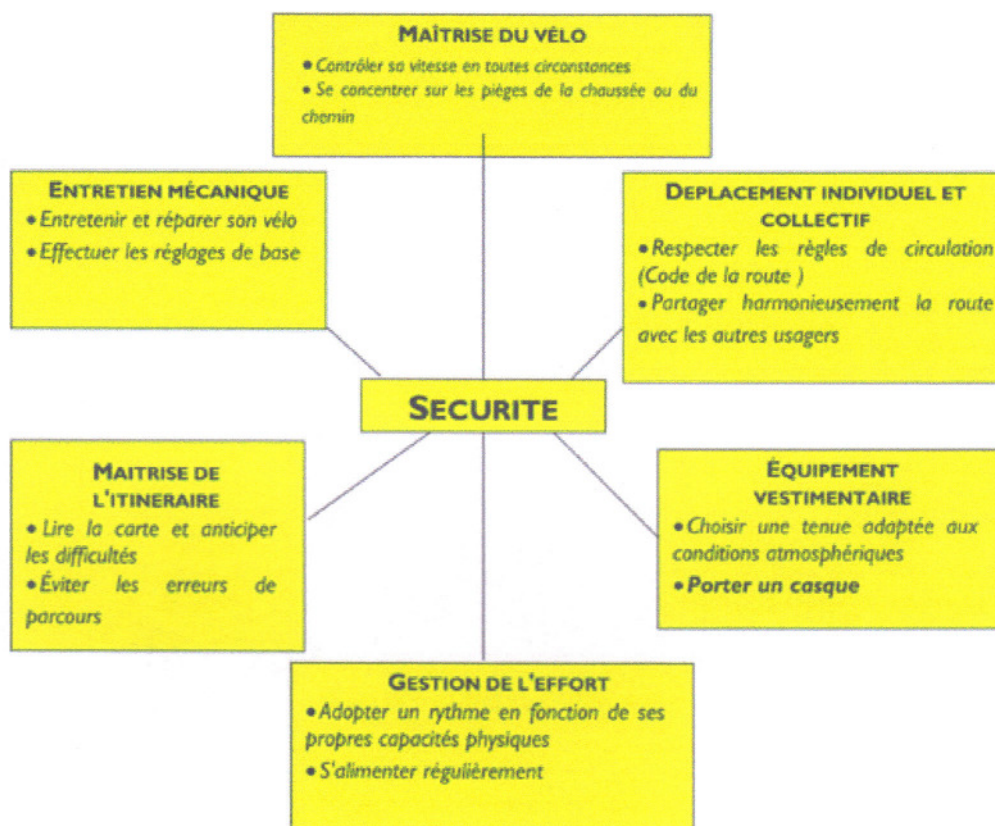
MAÎTRISE DU VÉLO
• Contrôler sa vitesse en toutes circonstances
• Se concentrer sur les pièges de la chaussée ou du chemin

ENTRETIEN MÉCANIQUE
• Entretenir et réparer son vélo
• Effectuer les réglages de base

DEPLACEMENT INDIVIDUEL ET COLLECTIF
• Respecter les règles de circulation (Code de la route )
• Partager harmonieusement la route avec les autres usagers

SECURITE

MAITRISE DE L'ITINERAIRE
• Lire la carte et anticiper les difficultés
• Éviter les erreurs de parcours

ÉQUIPEMENT VESTIMENTAIRE
• Choisir une tenue adaptée aux conditions atmosphériques
• Porter un casque

GESTION DE L'EFFORT
• Adopter un rythme en fonction de ses propres capacités physiques
• S'alimenter régulièrement